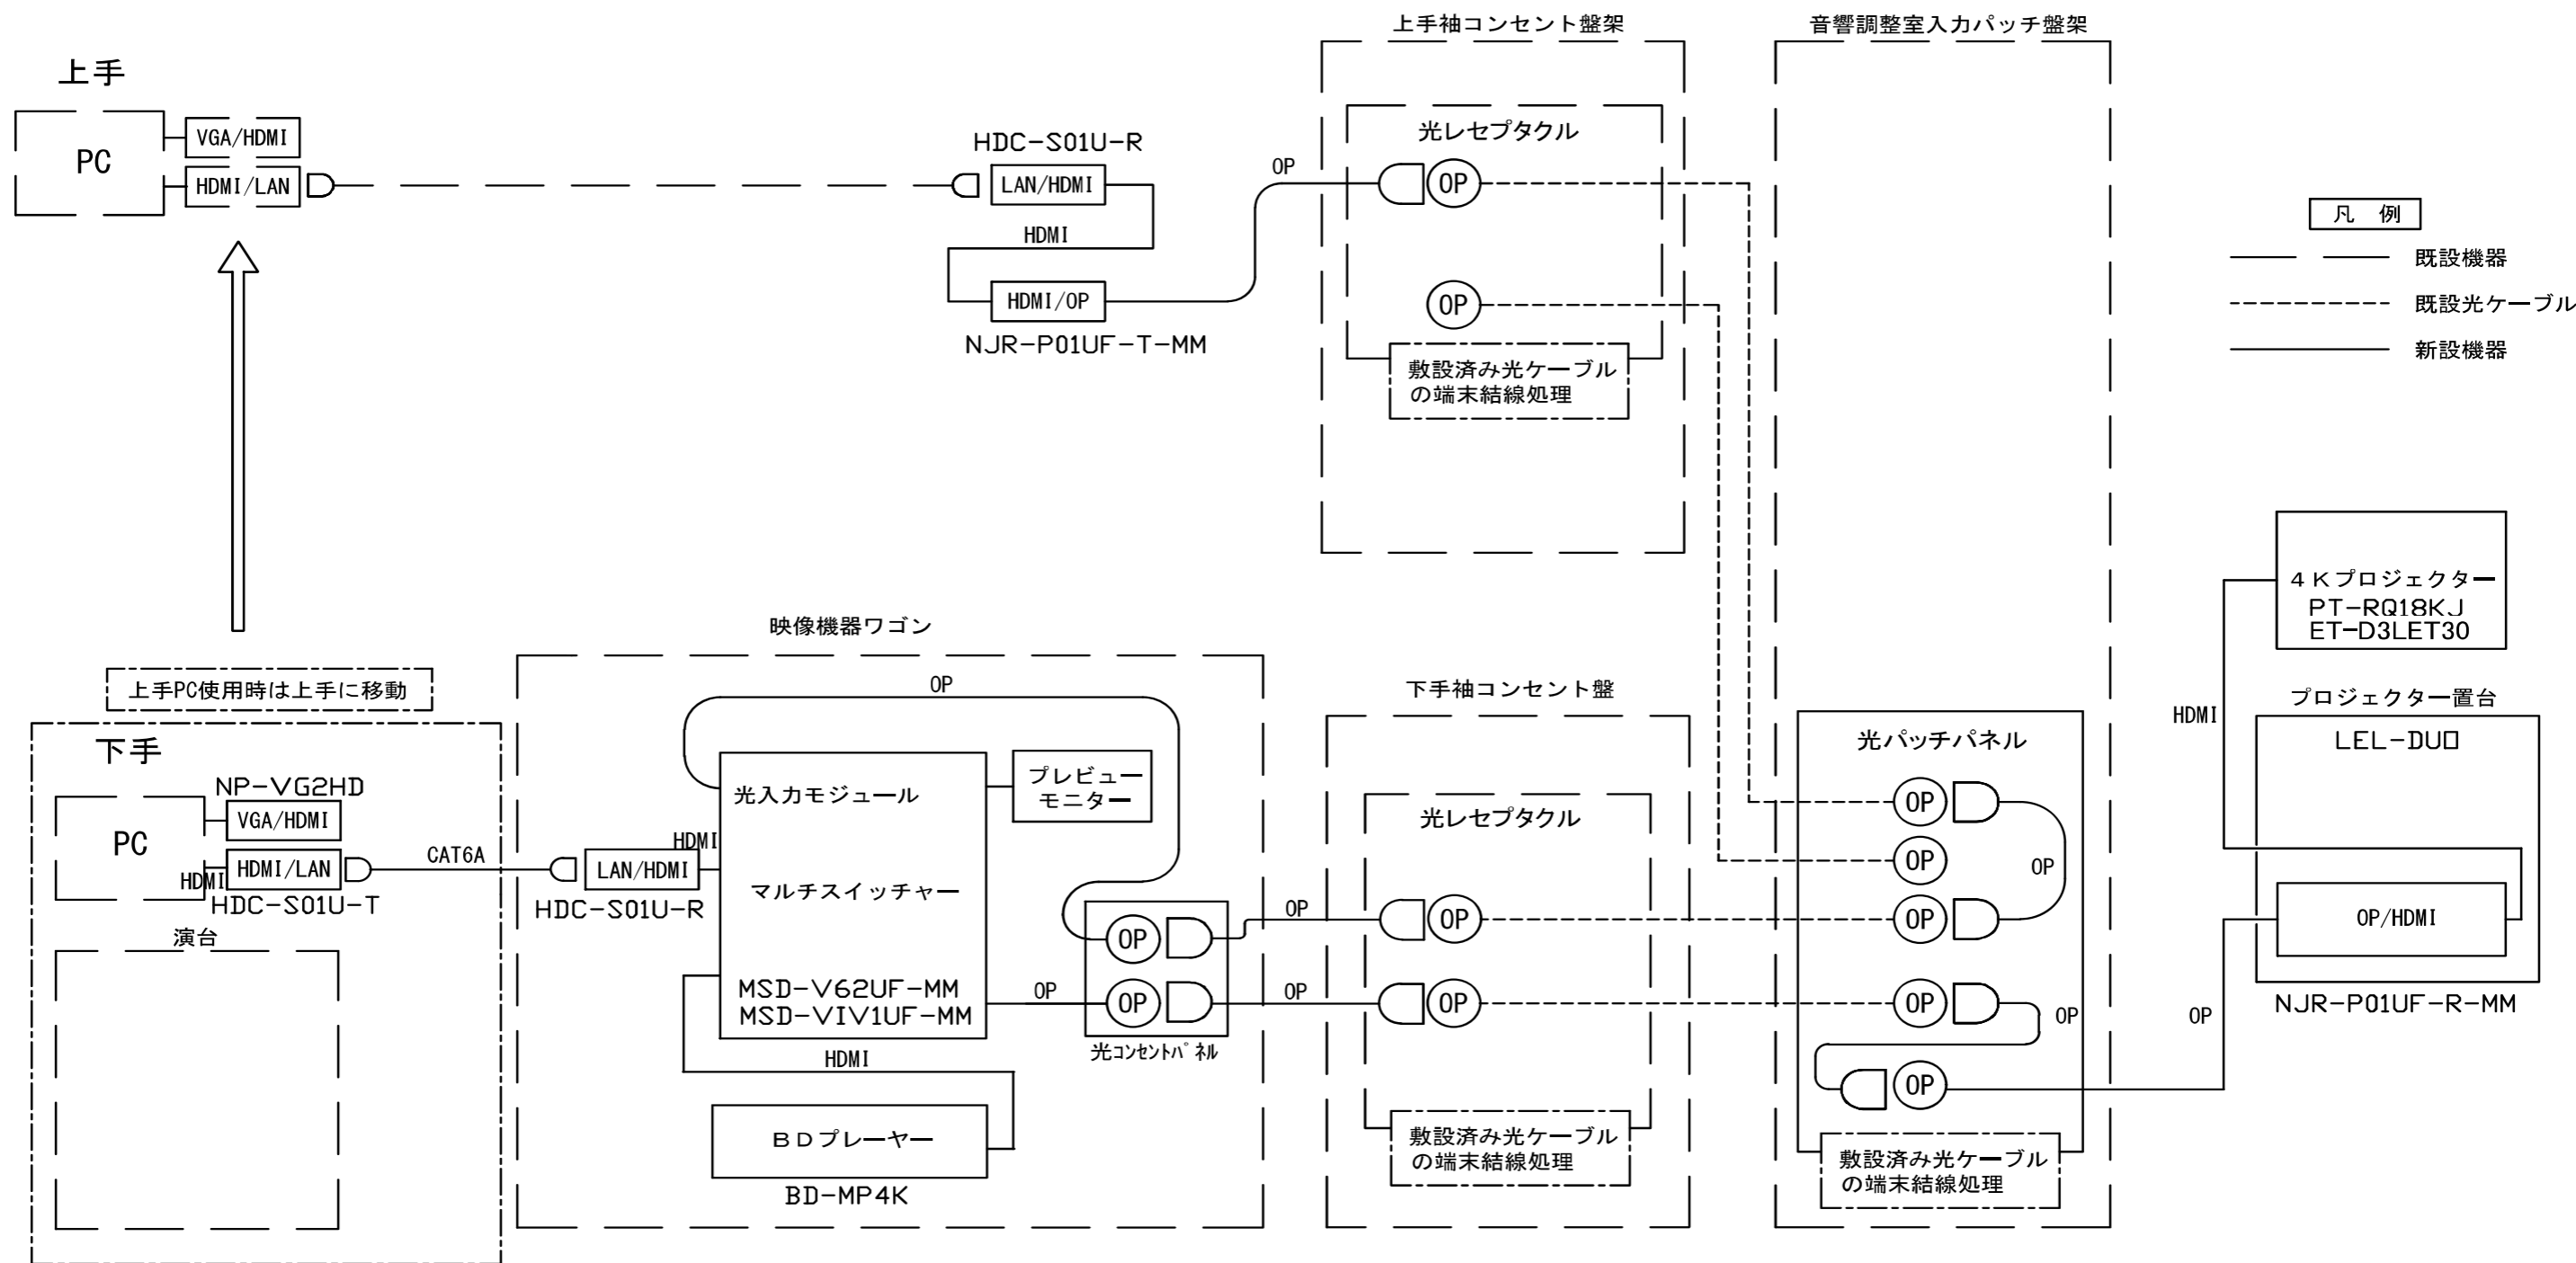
上手

PC

VGA/HDMI

HDMI/LAN

HDC-S01U-R

LAN/HDMI

HDMI

HDMI/OP

NJR-P01UF-T-MM

OP

上手袖コンセント盤架

光レセプタクル

OP

OP

敷設済み光ケーブルの端末結線処理

音響調整室入力パッチ盤架

凡 例

既設機器

既設光ケーブル

新設機器

4Kプロジェクター PT-RQ18KJ ET-D3LET30

HDMI

プロジェクター置台

LEL-DUO

OP/HDMI

NJR-P01UF-R-MM

OP

上手PC使用時は上手に移動

下手

NP-VG2HD

PC

VGA/HDMI

HDMI/LAN

HDMI

HDC-S01U-T

CAT6A

演台

映像機器ワゴン

OP

光入力モジュール

プレビューモニター

HDMI

LAN/HDMI

HDC-S01U-R

マルチスイッチャー

MSD-V62UF-MM
MSD-VIV1UF-MM

OP

OP

OP

光コンセントパネル

HDMI

BDプレーヤー

BD-MP4K

下手袖コンセント盤

OP

OP

光レセプタクル

OP

OP

敷設済み光ケーブルの端末結線処理

光パッチパネル

OP

OP

OP

OP

OP

OP

OP

OP

敷設済み光ケーブルの端末結線処理